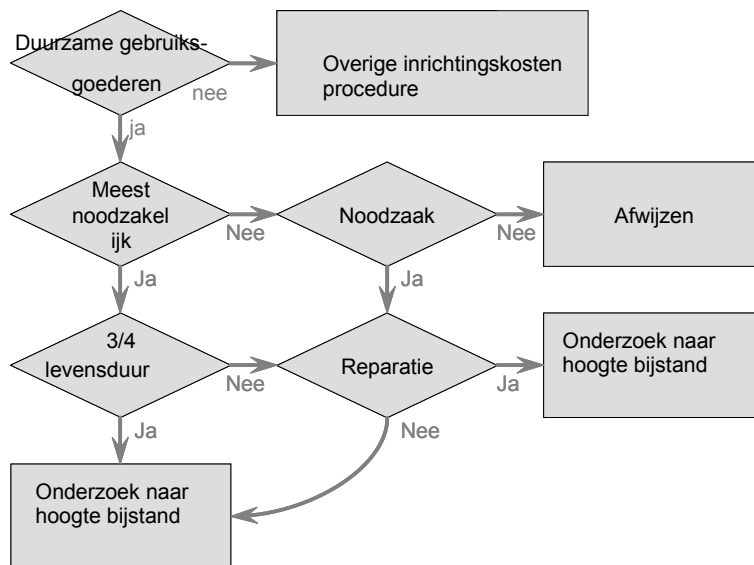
Duurzame gebruiksgoederen

nee

Overige inrichtingskosten procedure

ja

Meest noodzakel ijk

Nee

Noodzaak

Nee

Afwijzen

Ja

Ja

3/4 levensduur

Nee

Reparatie

Ja

Onderzoek naar hoogte bijstand

Ja

Nee

Onderzoek naar hoogte bijstand